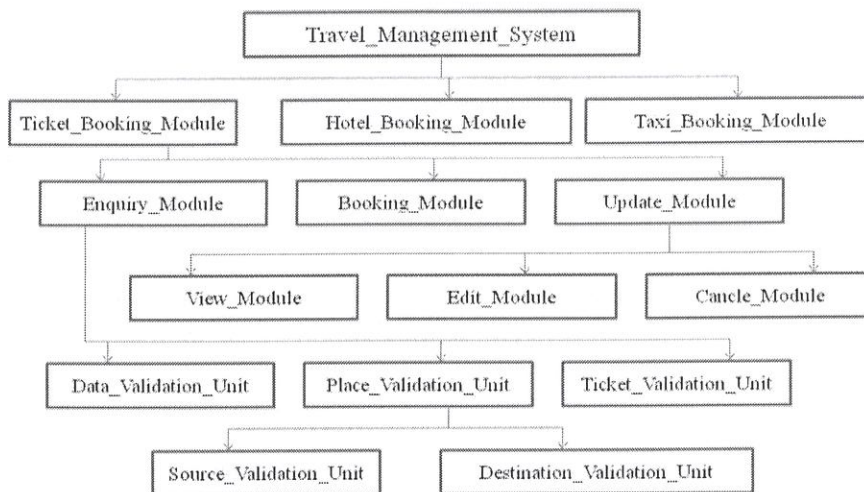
Travel_Management_System

Ticket_Booking_Module

Hotel_Booking_Module

Taxi_Booking_Module

Enquiry_Module

Booking_Module

Update_Module

View_Module

Edit_Module

Cancle_Module

Data_Validation_Unit

Place_Validation_Unit

Ticket_Validation_Unit

Source_Validation_Unit

Destination_Validation_Unit